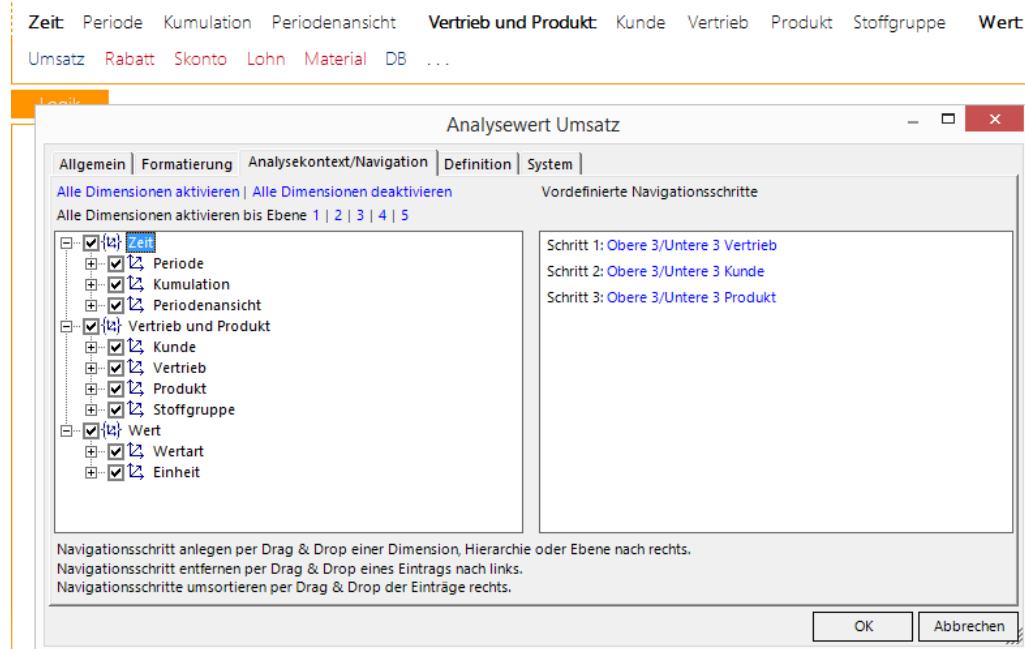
Zeit: Periode Kumulation Periodenansicht Vertrieb und Produkt: Kunde Vertrieb Produkt Stoffgruppe Wert:

Umsatz Rabatt Skonto Lohn Material DB . . .

Logik

Analysewert Umsatz

Allgemein | Formatierung | Analysekontext/Navigation | Definition | System

Alle Dimensionen aktivieren | Alle Dimensionen deaktivieren

Alle Dimensionen aktivieren bis Ebene 1 | 2 | 3 | 4 | 5

Vordefinierte Navigationsschritte

Zeit
Periode
Kumulation
Periodenansicht
Vertrieb und Produkt
Kunde
Vertrieb
Produkt
Stoffgruppe
Wert
Wertart
Einheit

Schritt 1: Obere 3/Untere 3 Vertrieb
Schritt 2: Obere 3/Untere 3 Kunde
Schritt 3: Obere 3/Untere 3 Produkt

Navigationsschritt anlegen per Drag & Drop einer Dimension, Hierarchie oder Ebene nach rechts.
Navigationsschritt entfernen per Drag & Drop eines Eintrags nach links.
Navigationsschritte umsortieren per Drag & Drop der Einträge rechts.

OK
Abbrechen